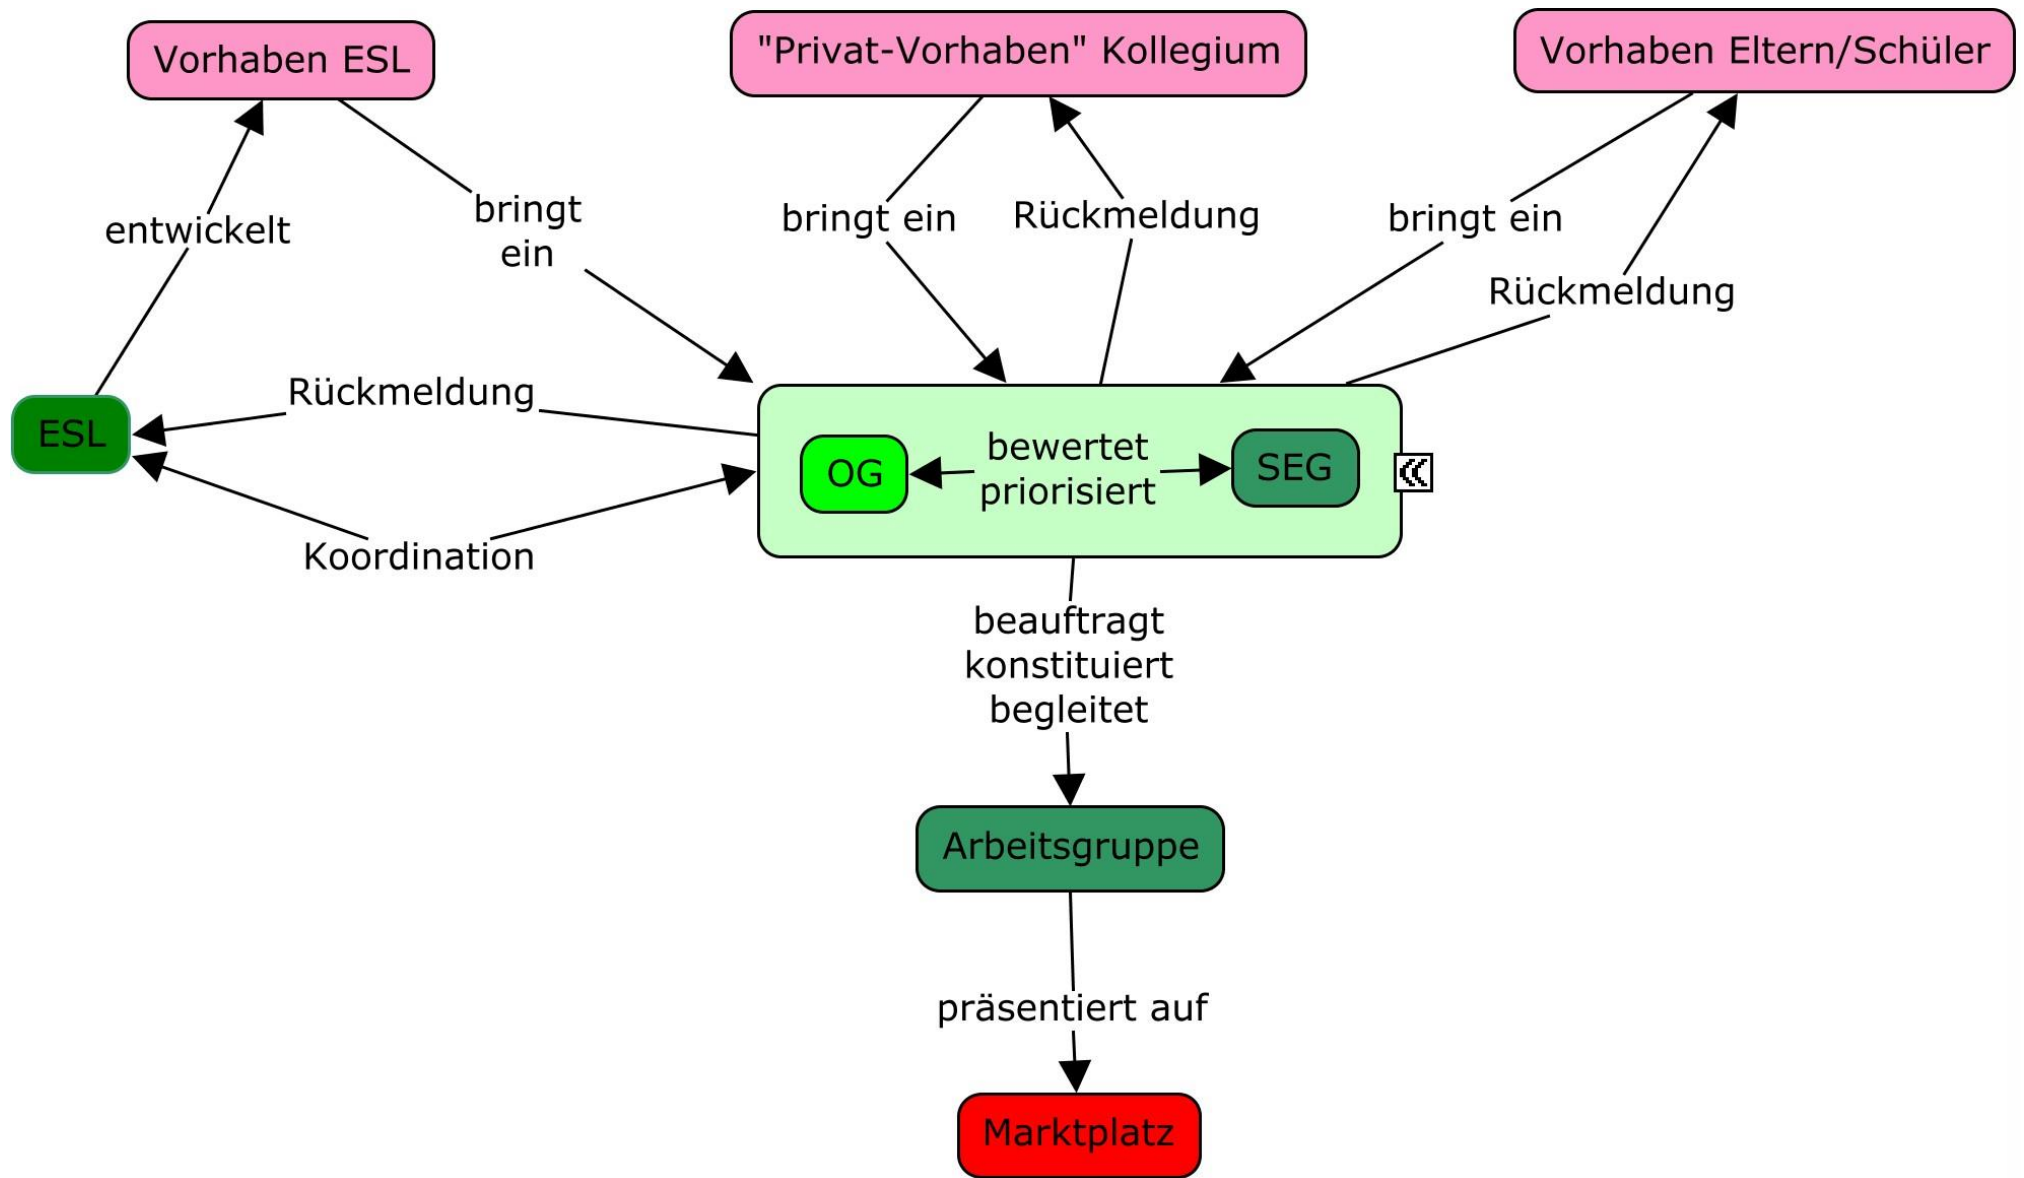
Vorhaben ESL

"Privat-Vorhaben" Kollegium

Vorhaben Eltern/Schüler

entwickelt

bringt ein

bringt ein

Rückmeldung

bringt ein

Rückmeldung

Rückmeldung

ESL

OG

bewertet priorisiert

SEG

Koordination

beauftragt konstituiert begleitet

Arbeitsgruppe

präsentiert auf

Marktplatz